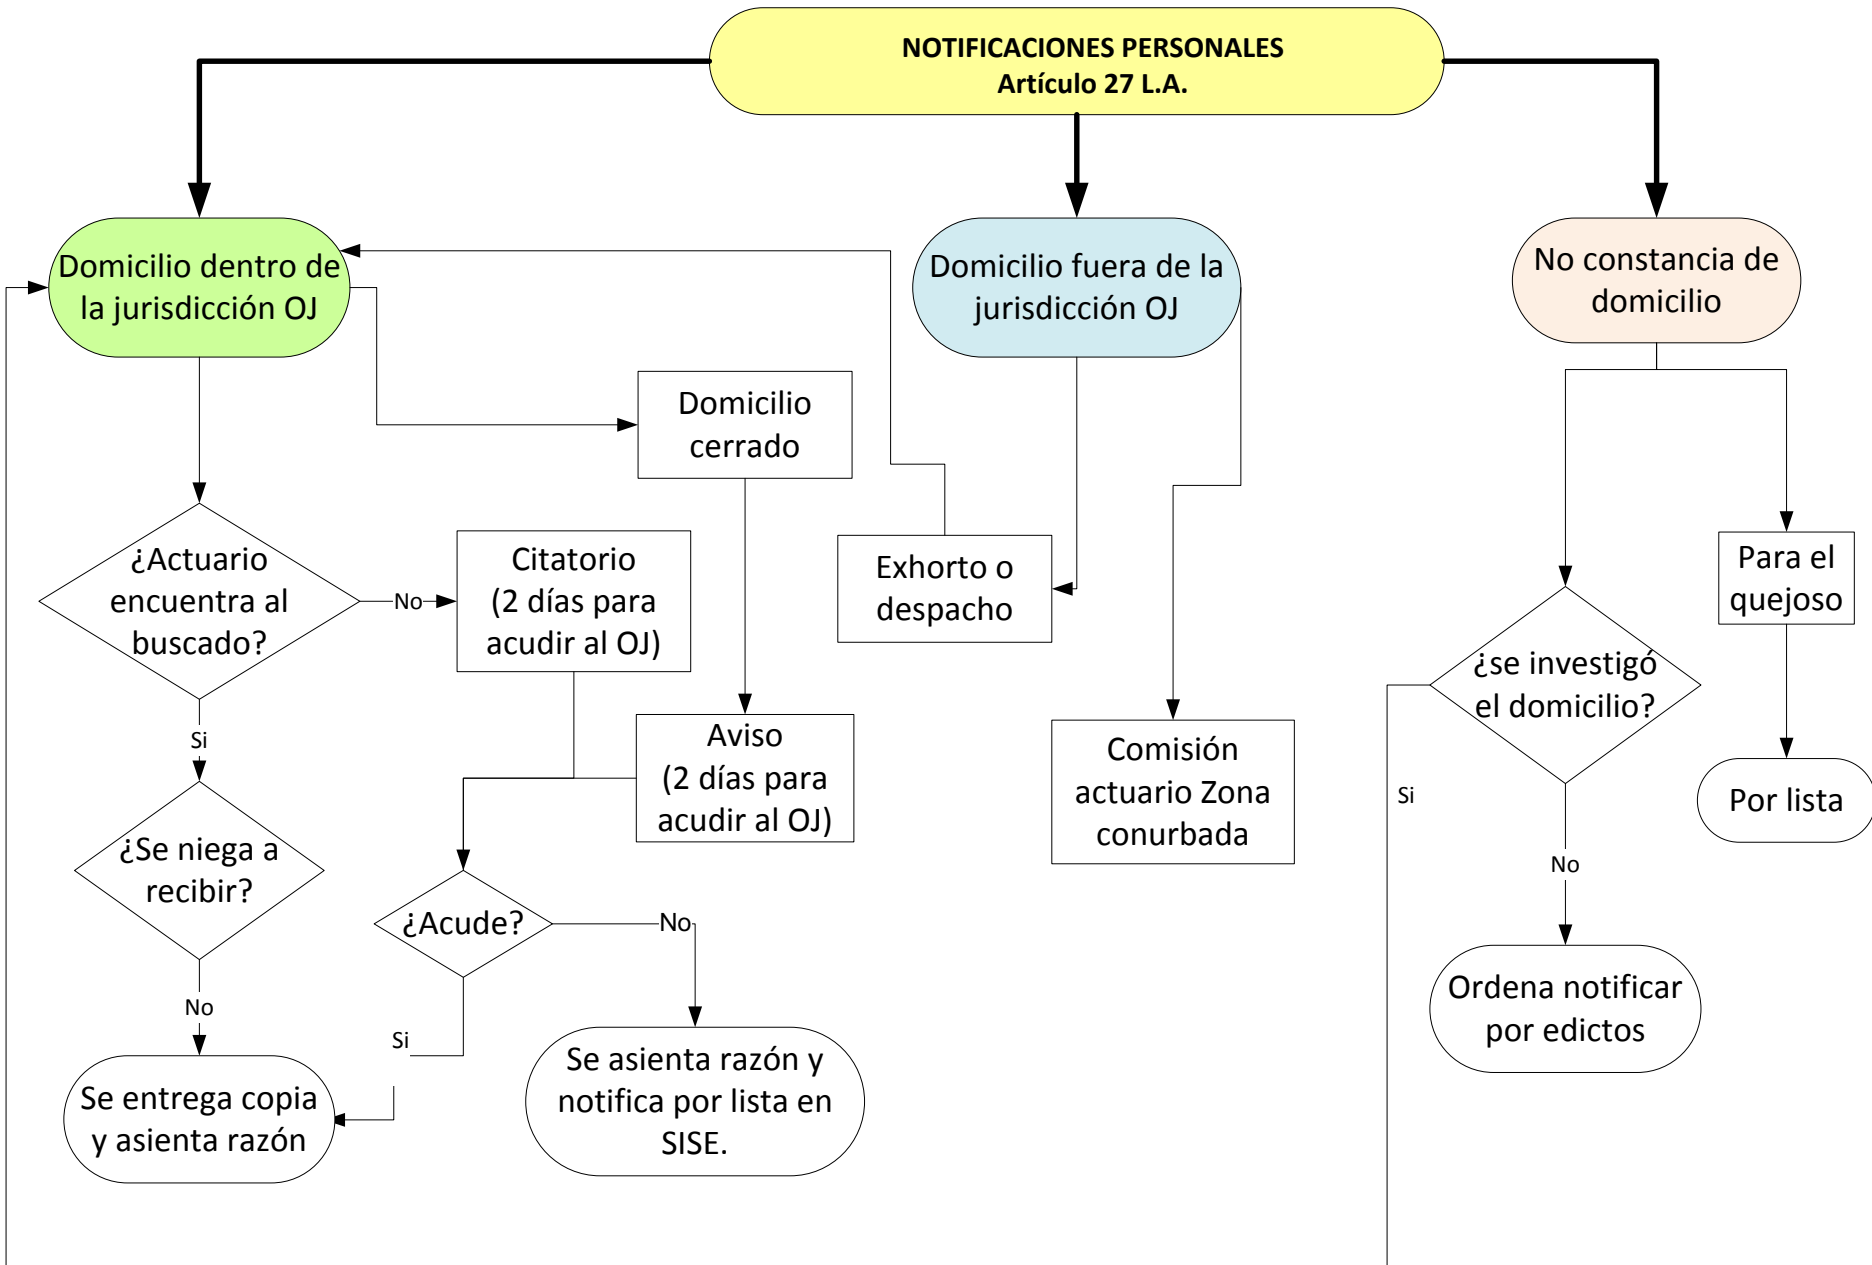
NOTIFICACIONES PERSONALES
Artículo 27 L.A.

Domicilio dentro de la jurisdicción OJ

Domicilio fuera de la jurisdicción OJ

No constancia de domicilio

Domicilio cerrado

¿Actuario encuentra al buscado?

No

Citatorio (2 días para acudir al OJ)

Exhorto o despacho

Para el quejoso

¿se investigó el domicilio?

Aviso (2 días para acudir al OJ)

Comisión actuario Zona conurbada

Si

Si

Por lista

¿Se niega a recibir?

¿Acude?

No

No

No

Ordena notificar por edictos

Si

Se entrega copia y asienta razón

Se asienta razón y notifica por lista en SISE.